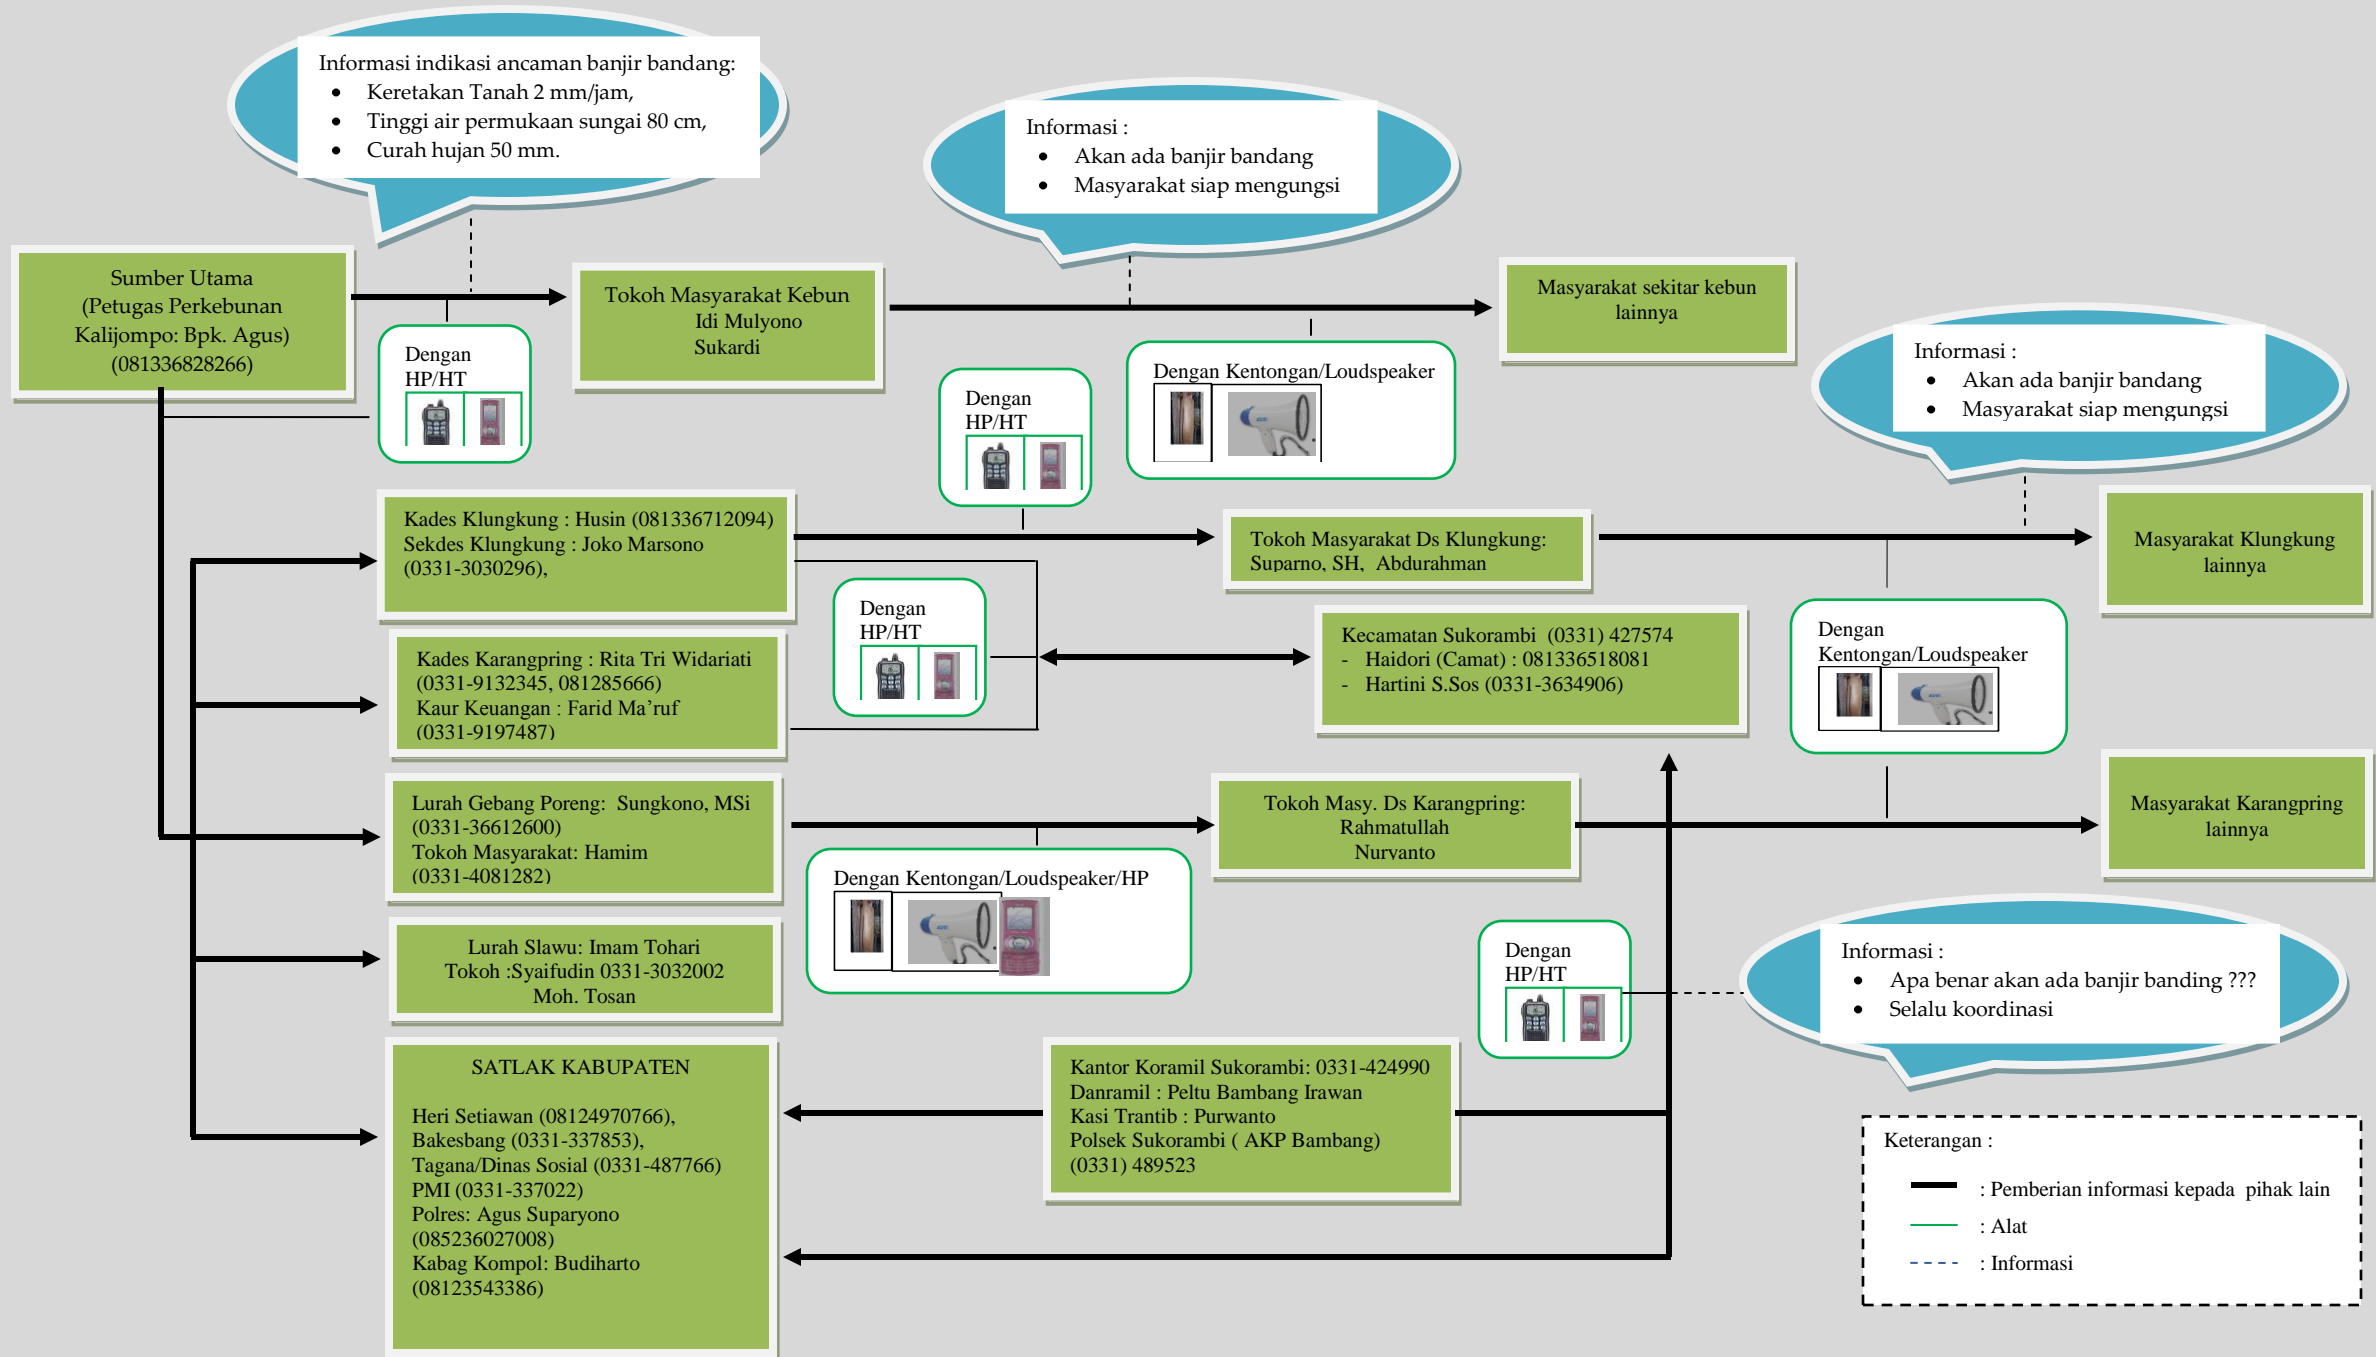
Informasi indikasi ancaman banjir bandang:
- Keretakan Tanah 2 mm/jam,
- Tinggi air permukaan sungai 80 cm,
- Curah hujan 50 mm.

Informasi :
- Akan ada banjir bandang
- Masyarakat siap mengungsi

Sumber Utama (Petugas Perkebunan Kalijompo: Bpk. Agus) (081336828266)

Dengan HP/HT

Tokoh Masyarakat Kebun Idi Mulyono Sukardi

Masyarakat sekitar kebun lainnya

Dengan Kentongan/Loudspeaker

Dengan HP/HT

Informasi :
- Akan ada banjir bandang
- Masyarakat siap mengungsi

Kades Klungkung : Husin (081336712094) Sekdes Klungkung : Joko Marsono (0331-3030296),

Tokoh Masyarakat Ds Klungkung: Suparno, SH, Abdurahman

Masyarakat Klungkung lainnya

Dengan HP/HT

Kades Karangpring : Rita Tri Widariati (0331-9132345, 081285666) Kaur Keuangan : Farid Ma'ruf (0331-9197487)

Kecamatan Sukorambi (0331) 427574
- Haidori (Camat) : 081336518081
- Hartini S.Sos (0331-3634906)

Dengan Kentongan/Loudspeaker

Lurah Gebang Poreng: Sungkono, MSi (0331-36612600) Tokoh Masyarakat: Hamim (0331-4081282)

Tokoh Masy. Ds Karangpring: Rahmatullah Nurvanto

Masyarakat Karangpring lainnya

Dengan Kentongan/Loudspeaker/HP

Lurah Slawu: Imam Tohari Tokoh :Syaifudin 0331-3032002 Moh. Tosan

Dengan HP/HT

Informasi :
- Apa benar akan ada banjir banding ???
- Selalu koordinasi

SATLAK KABUPATEN

Heri Setiawan (08124970766), Bakesbang (0331-337853), Tagana/Dinas Sosial (0331-487766) PMI (0331-337022) Polres: Agus Suparyono (085236027008) Kabag Kompol: Budiharto (08123543386)

Kantor Koramil Sukorambi: 0331-424990 Danramil : Peltu Bambang Irawan Kasi Trantib : Purwanto Polsek Sukorambi ( AKP Bambang) (0331) 489523

Keterangan :
: Pemberian informasi kepada pihak lain
: Alat
: Informasi